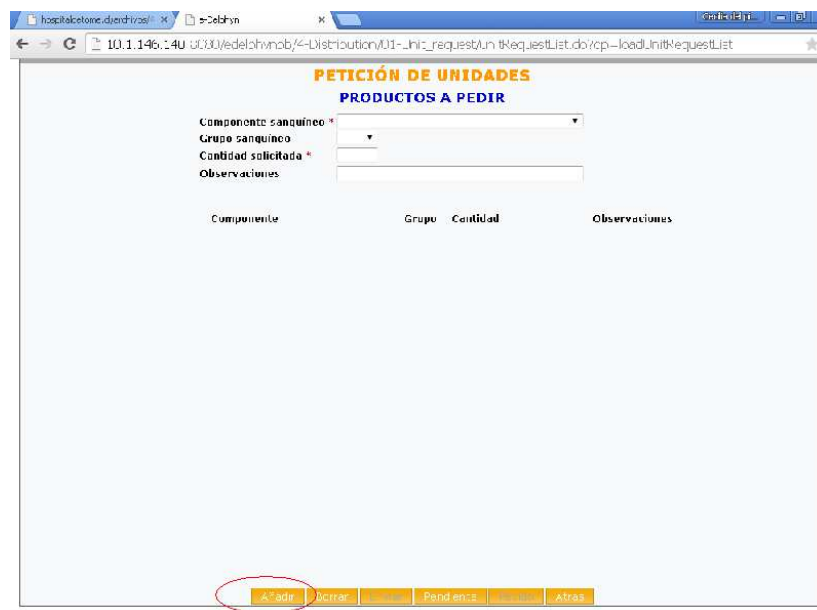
hospitalcetome.d/archivos/ × e-Delphyn ×

10.1.146.140:8080/edelphynob/4-Distribution/01-Unit_request/unitRequestList.do?op=loadUnitRequestList

PETICIÓN DE UNIDADES
PRODUCTOS A PEDIR

Componente sanguíneo *
Grupo sanguíneo
Cantidad solicitada *
Observaciones

| Componente | Grupo | Cantidad | Observaciones |
|---|---|---|---|

Añadir Borrar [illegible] Pendientes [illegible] Atras